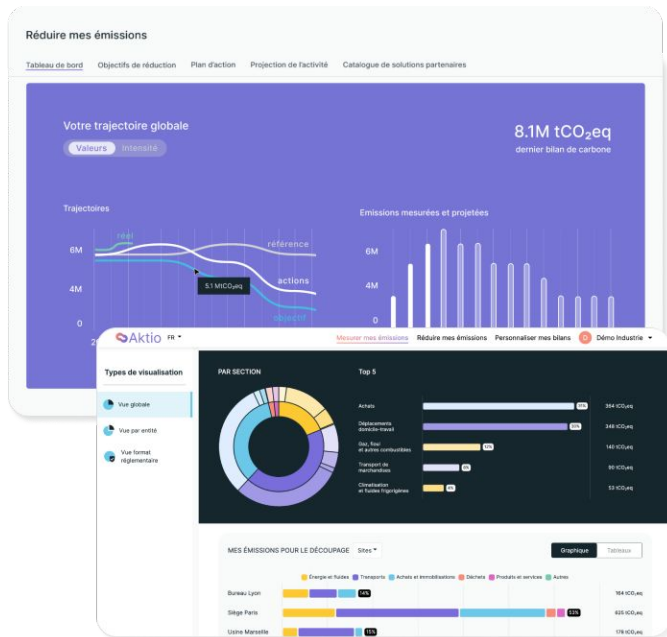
Réduire mes émissions

Tableau de bord   Objectifs de réduction   Plan d'action   Projection de l'activité   Catalogue de solutions partenaires

Votre trajectoire globale

Valeurs   Intensité

8.1M $tCO_2eq$
dernier bilan de carbone

Trajectoires

6M
4M
0

réel
référence
5.1 $MtCO_2eq$
actions
objectif

Emissions mesurées et projetées

6M
4M
0

Aktio   FR

Mesurer mes émissions   Réduire mes émissions   Personnaliser mes bilans   D   Démo Industrie

Types de visualisation

Vue globale

Vue par entité

Vue format réglementaire

PAR SECTION

Top 5

| | | |
|---|---|---|
| Achats | 37% | 364 $tCO_2eq$ |
| Déplacements domicile-travail | 35% | 348 $tCO_2eq$ |
| Gaz, fioul et autres combustibles | 17% | 140 $tCO_2eq$ |
| Transport de marchandises | 6% | 90 $tCO_2eq$ |
| Climatisation et fluides frigorigènes | 5% | 53 $tCO_2eq$ |

MES ÉMISSIONS POUR LE DÉCOUPAGE   Sites

Graphique   Tableaux

Énergie et fluides   Transports   Achats et immobilisations   Déchets   Produits et services   Autres

| | | |
|---|---|---|
| Bureau Lyon | 14% | 164 $tCO_2eq$ |
| Siège Paris | 53% | 625 $tCO_2eq$ |
| Usine Marseille | 15% | 178 $tCO_2eq$ |